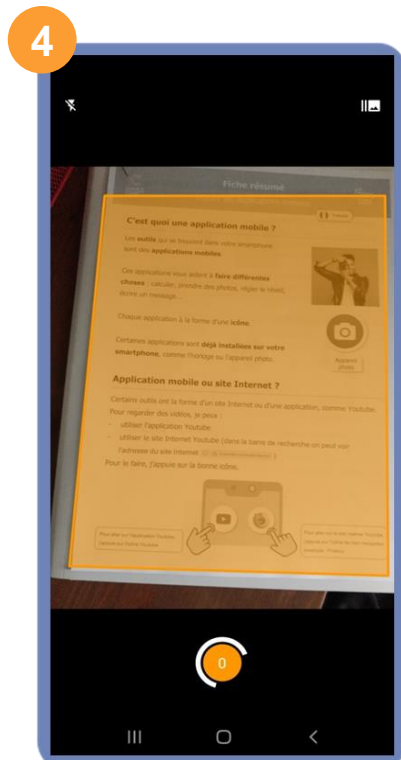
4

Fiche résumé

C'est quoi une application mobile ?

Les outils qui se trouvent dans votre smartphone sont des applications mobiles.

Ces applications vous aident à faire différentes choses : calculer, prendre des photos, régler le réveil, écrire un message...

Chaque application à la forme d'une icône.

Certaines applications sont déjà installées sur votre smartphone, comme l'horloge ou l'appareil photo.

Appareil photo

Application mobile ou site Internet ?

Certains outils ont la forme d'un site Internet ou d'une application, comme Youtube.
Pour regarder des vidéos, je peux :
- utiliser l'application Youtube
- utiliser le site Internet Youtube (dans la barre de recherche on peut voir l'adresse du site Internet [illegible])
Pour le faire, j'appuie sur la bonne icône.

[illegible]

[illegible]

0